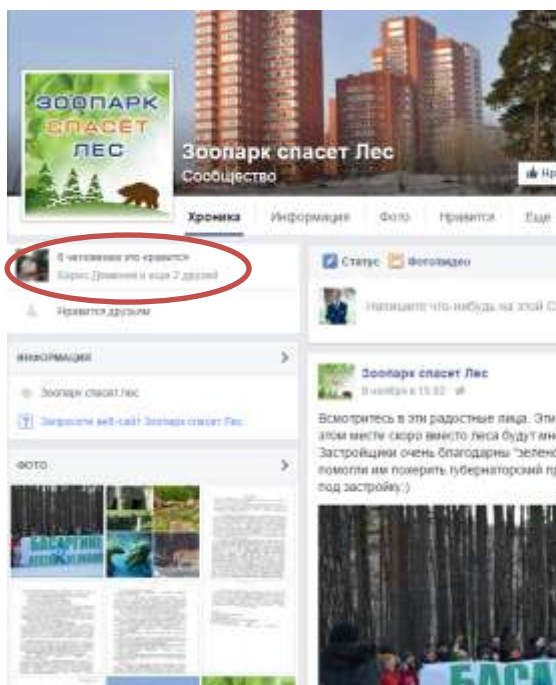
ЗООПАРК СПАСЕТ ЛЕС

Зоопарк спасет Лес
Сообщество

Нр

Хроника Информация Фото Нравится Еще

6 человекам это нравится
Борис Демин и еще 2 друзей

Нравится друзьям

Статус Фото/видео

Напишите что-нибудь на этой С

ИНФОРМАЦИЯ

Зоопарк спасет лес

Запросите веб-сайт Зоопарк спасет Лес

ФОТО

Зоопарк спасет Лес
9 ноября в 15:32

Всмотритесь в эти радостные лица. Эти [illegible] этом месте скоро вместо леса будут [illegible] Застройщики очень благодарны "зелено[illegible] помогли им похерить губернаторский пр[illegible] под застройку.:)

БАСА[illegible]